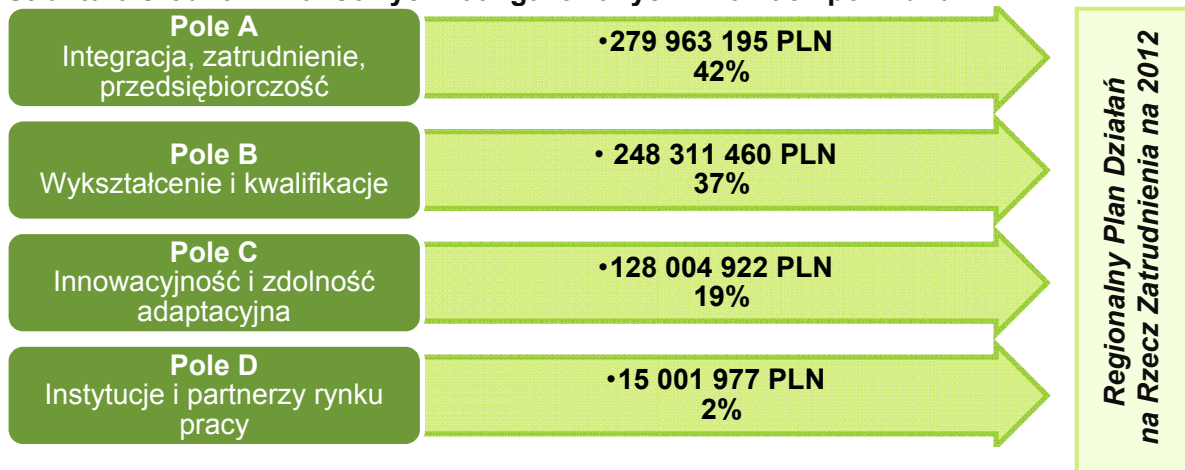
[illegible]

Pole A
Integracja, zatrudnienie, przedsiębiorczość

•279 963 195 PLN
42%

Pole B
Wykształcenie i kwalifikacje

• 248 311 460 PLN
37%

Pole C
Innowacyjność i zdolność adaptacyjna

•128 004 922 PLN
19%

Pole D
Instytucje i partnerzy rynku pracy

•15 001 977 PLN
2%

Regionalny Plan Działań
na Rzecz Zatrudnienia na 2012